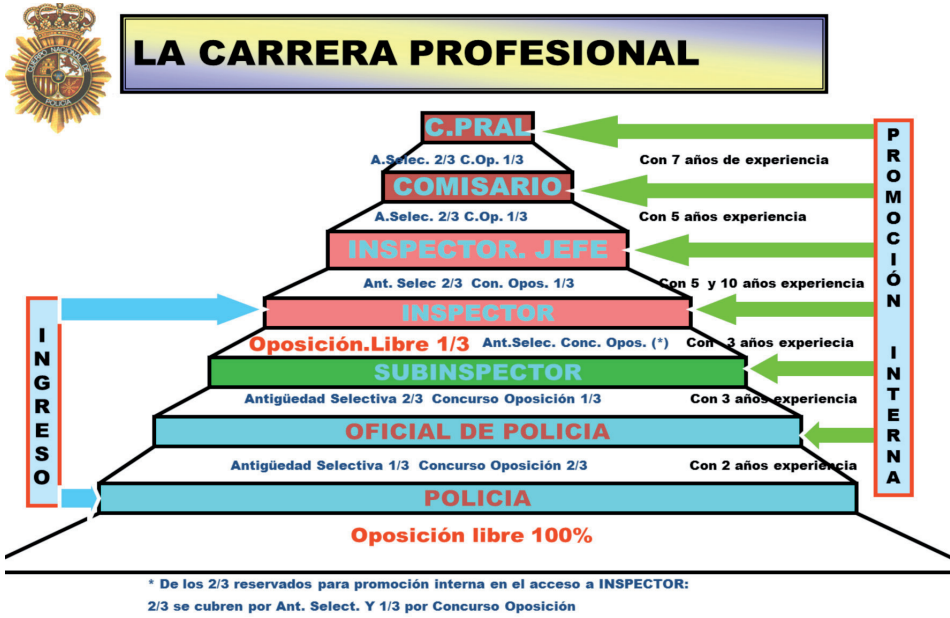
CUERPO NACIONAL POLICIA

LA CARRERA PROFESIONAL

C.PRAL

A.Selec. 2/3 C.Op. 1/3

Con 7 años de experiencia

COMISARIO

A.Selec. 2/3 C.Op. 1/3

Con 5 años experiencia

INSPECTOR. JEFE

Ant. Selec 2/3 Con. Opos. 1/3

Con 5 y 10 años experiencia

INSPECTOR

Oposición.Libre 1/3

Ant.Selec. Conc. Opos. (*)

Con 3 años experiecia

SUBINSPECTOR

Antigüedad Selectiva 2/3 Concurso Oposición 1/3

Con 3 años experiencia

OFICIAL DE POLICIA

Antigüedad Selectiva 1/3 Concurso Oposición 2/3

Con 2 años experiencia

POLICIA

Oposición libre 100%

INGRESO

PROMOCIÓN INTERNA

* De los 2/3 reservados para promoción interna en el acceso a INSPECTOR:
2/3 se cubren por Ant. Select. Y 1/3 por Concurso Oposición